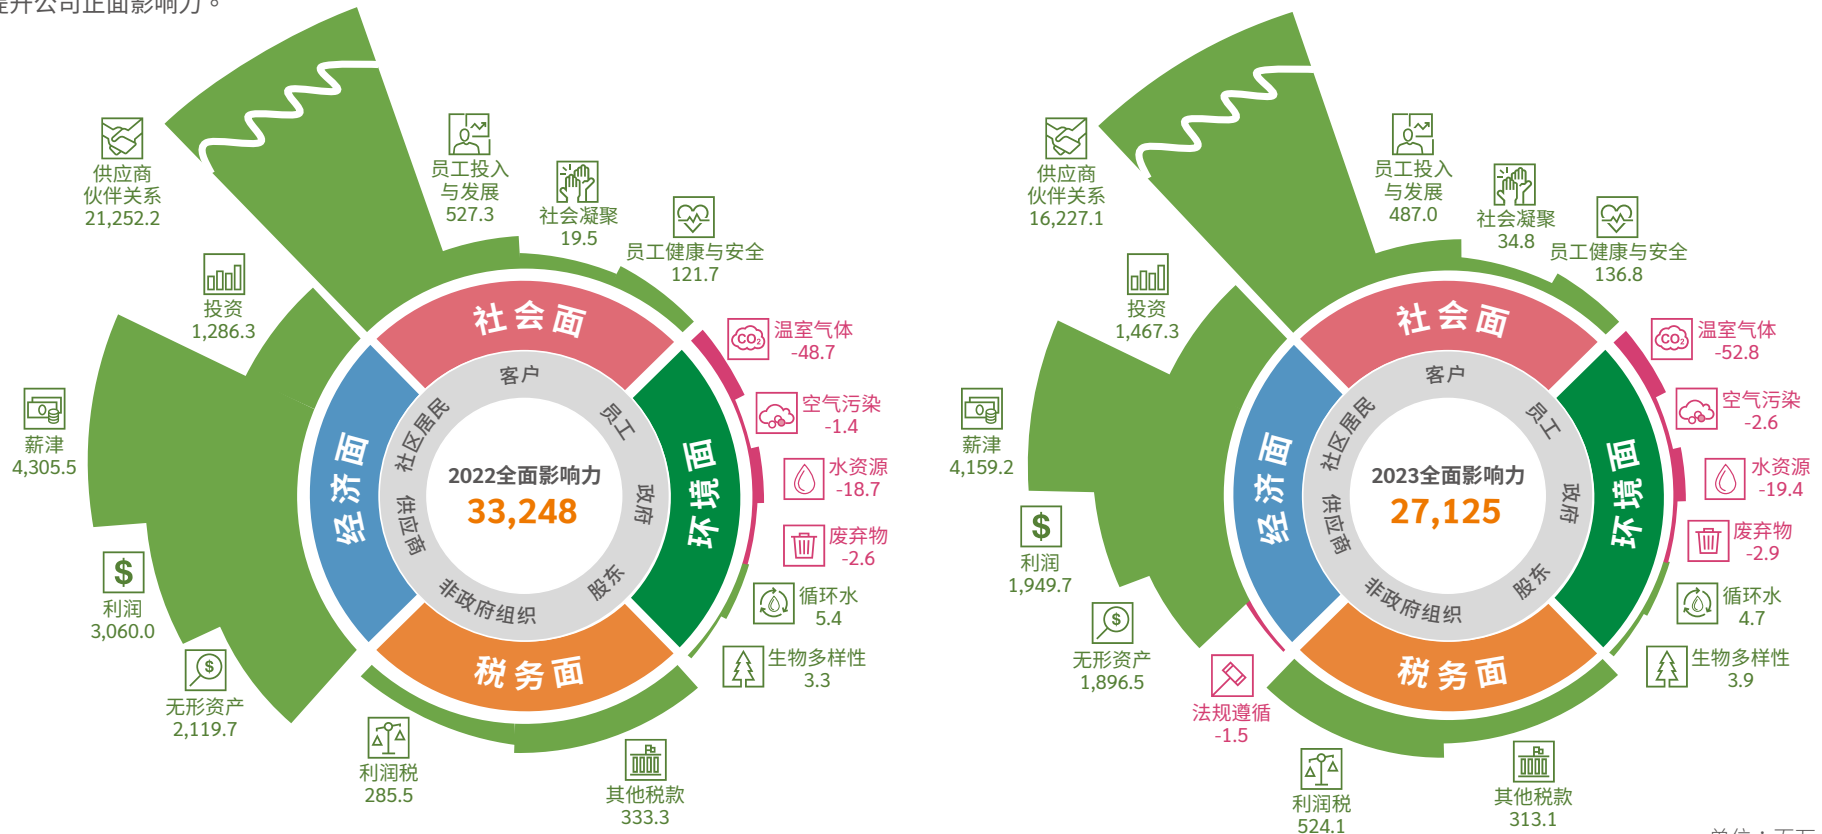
提升公司正面影响力。

供应商
伙伴关系
21,252.2

员工投入
与发展
527.3

社会凝聚
19.5

员工健康与安全
121.7

温室气体
-48.7

空气污染
-1.4

水资源
-18.7

废弃物
-2.6

循环水
5.4

生物多样性
3.3

其他税款
333.3

利润税
285.5

无形资产
2,119.7

利润
3,060.0

薪津
4,305.5

投资
1,286.3

社会面
经济面
环境面
税务面
客户
员工
政府
股东
非政府组织
供应商
社区居民

2022全面影响力
33,248

供应商
伙伴关系
16,227.1

员工投入
与发展
487.0

社会凝聚
34.8

员工健康与安全
136.8

温室气体
-52.8

空气污染
-2.6

水资源
-19.4

废弃物
-2.9

循环水
4.7

生物多样性
3.9

其他税款
313.1

利润税
524.1

法规遵循
-1.5

无形资产
1,896.5

利润
1,949.7

薪津
4,159.2

投资
1,467.3

社会面
经济面
环境面
税务面
客户
员工
政府
股东
非政府组织
供应商
社区居民

2023全面影响力
27,125

单位：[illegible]